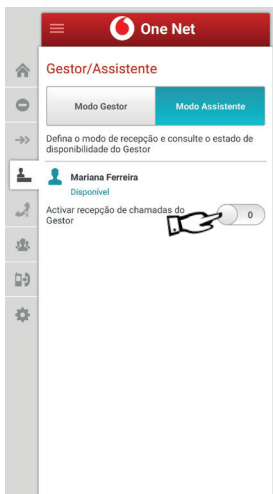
One Net

Gestor/Assistente

Modo Gestor

Modo Assistente

Defina o modo de recepção e consulte o estado de disponibilidade do Gestor

Mariana Ferreira

Disponível

Activar recepção de chamadas do Gestor

0